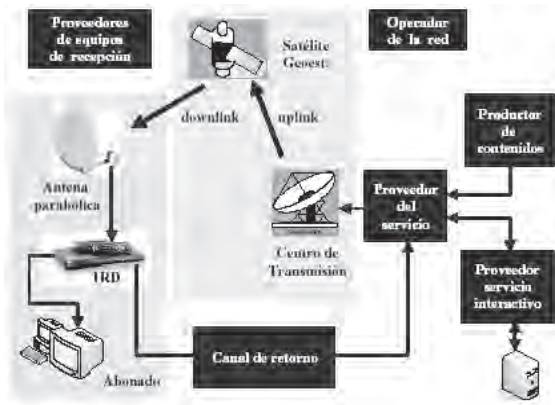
Proveedores de equipos de recepción

Satélite Geoest.

Operador de la red

downlink

uplink

Productor de contenidos

Antena parabólica

Proveedor del servicio

Centro de Transmisión

IRD

Proveedor servicio interactivo

Canal de retorno

Abonado